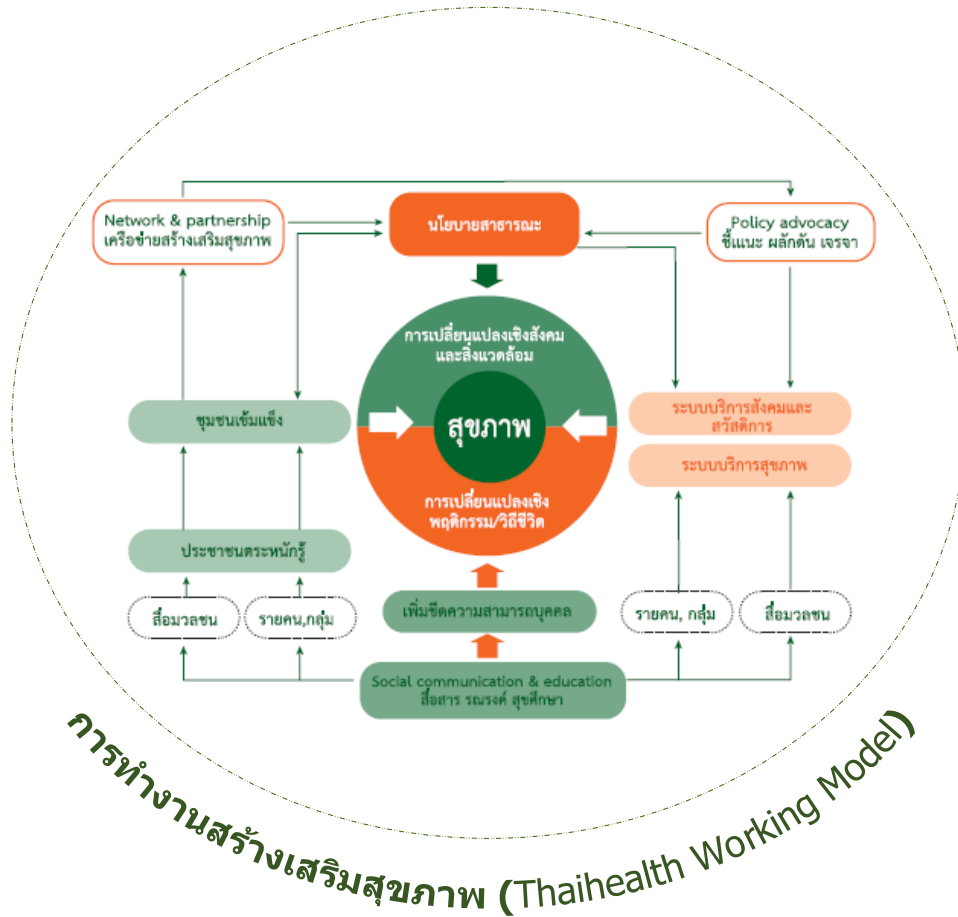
Network & partnership
เครือข่ายสร้างเสริมสุขภาพ

นโยบายสาธารณะ

Policy advocacy
ชี้แนะ ผลักดัน เจรจา

การเปลี่ยนแปลงเชิงสังคม และสิ่งแวดล้อม

สุขภาพ

การเปลี่ยนแปลงเชิง พฤติกรรม/วิถีชีวิต

ชุมชนเข้มแข็ง

ระบบบริการสังคมและ สวัสดิการ

ระบบบริการสุขภาพ

ประชาชนตระหนักรู้

สื่อมวลชน

รายคน,กลุ่ม

เพิ่มขีดความสามารถบุคคล

รายคน, กลุ่ม

สื่อมวลชน

Social communication & education
สื่อสาร รณรงค์ สุขศึกษา

การทำงานสร้างเสริมสุขภาพ (Thaihealth Working Model)